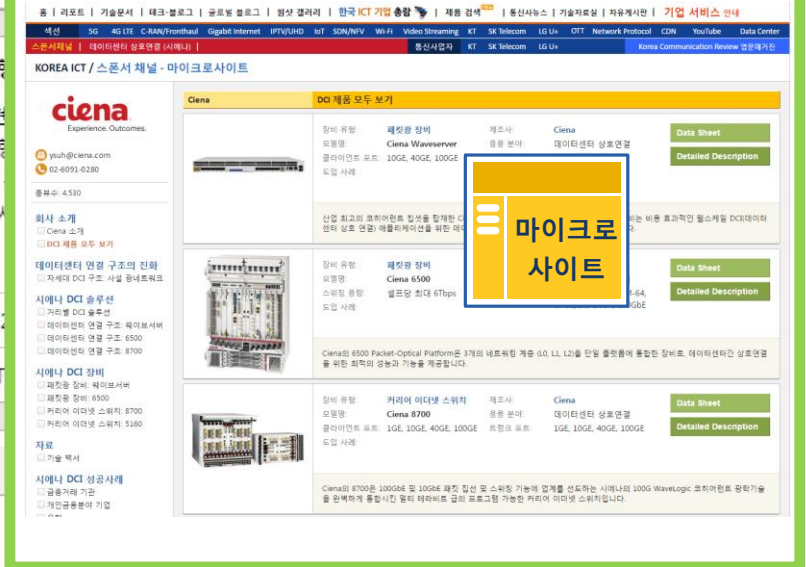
홈 | 리포트 | 기술문서 | 테크-블로그 | 글로벌 블로그 | 윔샷 갤러리 | 한국 ICT 기업 총람 | 제품 검색 | 통신사뉴스 | 기술자료실 | 자유게시판 | 기업 서비스 안내

섹션 | 5G | 4G LTE | C-RAN/Fronthaul | Gigabit Internet | IPTV/UHD | IoT | SDN/NFV | Wi-Fi | Video Streaming | KT | SK Telecom | LG U+ | OTT | Network Protocol | CDN | YouTube | Data Center

스폰서채널 | 데이터센터 상호연결 (시에나) | 통신사업자 | KT | SK Telecom | LG U+ | Korea Communication Review 영문매거진

KOREA ICT / 스폰서 채널 - 마이크로사이트

ciena
Experience. Outcomes.

ysuh@ciena.com
02-6091-0280

총뷰수: 4,530

회사 소개
Ciena 소개
DCI 제품 모두 보기

데이터센터 연결 구조의 진화
자세대 DCI 구조: 사설 원네트워크

시에나 DCI 솔루션
거리별 DCI 솔루션
데이터센터 연결 구조: 웨이브서버
데이터센터 연결 구조: 6500
데이터센터 연결 구조: 8700

시에나 DCI 장비
패킷광 장비: 웨이브서버
패킷광 장비: 6500
커리어 이더넷 스위치: 8700
커리어 이더넷 스위치: 5160

자료
기술 백서

시에나 DCI 성공사례
금융거래 기관
개인금융분야 기업
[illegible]

| Ciena | DCI 제품 모두 보기 |
|---|---|

장비 유형: 패킷광 장비
모델명: Ciena Waveserver
클라이언트 포트: 10GE, 40GE, 100GE
도입 사례
제조사: Ciena
응용 분야: 데이터센터 상호연결
Data Sheet
Detailed Description

산업 최고의 코히어런트 칩셋을 탑재한 C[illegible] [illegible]하는 비용 효과적인 웹스케일 DCI(데이터센터 상호 연결) 애플리케이션을 위한 데이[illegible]

마이크로
사이트

장비 유형: 패킷광 장비
모델명: Ciena 6500
스위칭 용량: 셸프당 최대 6Tbps
도입 사례
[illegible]-64,
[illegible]GbE
Data Sheet
Detailed Description

Ciena의 6500 Packet-Optical Platform은 3개의 네트워킹 계층 (L0, L1, L2)을 단일 플랫폼에 통합한 장비로, 데이터센터간 상호연결을 위한 최적의 성능과 기능을 제공합니다.

장비 유형: 커리어 이더넷 스위치
모델명: Ciena 8700
클라이언트 포트: 1GE, 10GE, 40GE, 100GE
도입 사례
제조사: Ciena
응용 분야: 데이터센터 상호연결
트렁크 포트: 1GE, 10GE, 40GE, 100GE
Data Sheet
Detailed Description

Ciena의 8700은 100GbE 및 10GbE 패킷 집선 및 스위칭 기능에 업계를 선도하는 시에나의 100G WaveLogic 코히어런트 광학기술을 완벽하게 통합시킨 멀티 테라비트 급의 프로그램 가능한 커리어 이더넷 스위치입니다.